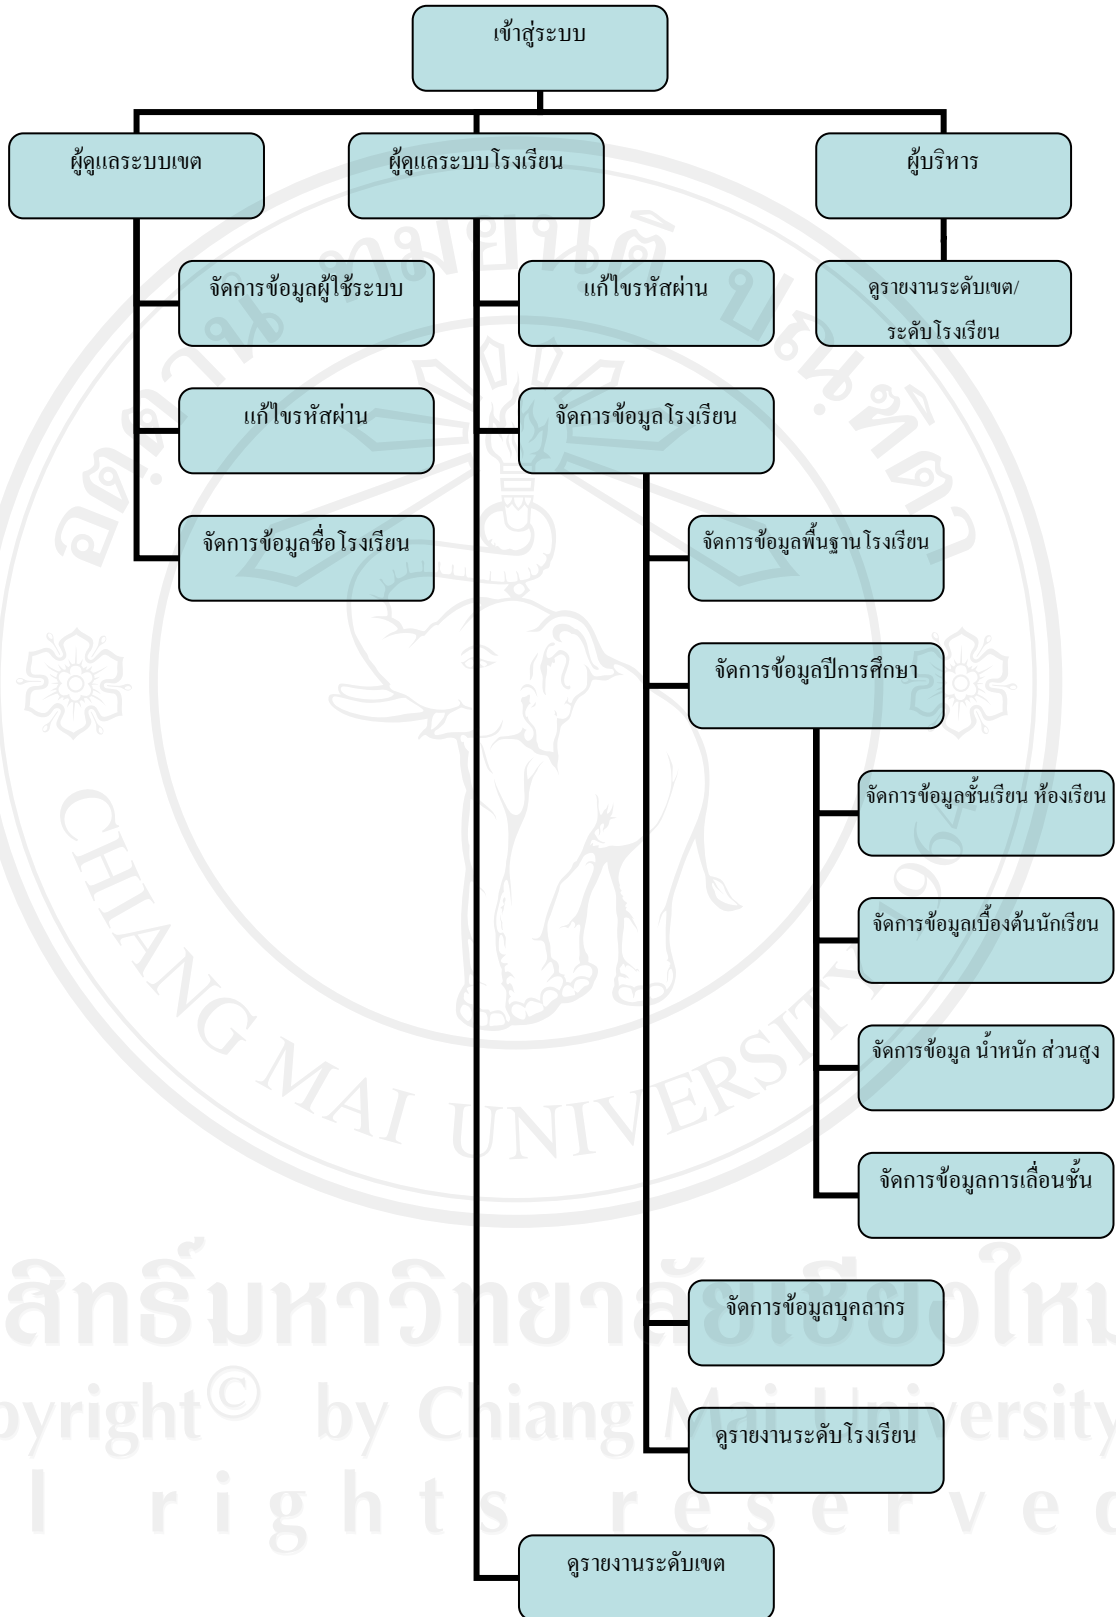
เข้าสู่ระบบ

ผู้ดูแลระบบเขต

ผู้ดูแลระบบโรงเรียน

ผู้บริหาร

จัดการข้อมูลผู้ใช้ระบบ

แก้ไขรหัสผ่าน

จัดการข้อมูลชื่อโรงเรียน

แก้ไขรหัสผ่าน

จัดการข้อมูลโรงเรียน

จัดการข้อมูลพื้นฐานโรงเรียน

จัดการข้อมูลปีการศึกษา

จัดการข้อมูลชั้นเรียน ห้องเรียน

จัดการข้อมูลเบื้องต้นนักเรียน

จัดการข้อมูล น้ำหนัก ส่วนสูง

จัดการข้อมูลการเลื่อนชั้น

จัดการข้อมูลบุคลากร

ดูรายงานระดับโรงเรียน

ดูรายงานระดับเขต

ดูรายงานระดับเขต/ระดับโรงเรียน

CHIANG MAI UNIVERSITY

ลิขสิทธิ์มหาวิทยาลัยเชียงใหม่
Copyright© by Chiang Mai University
All rights reserved